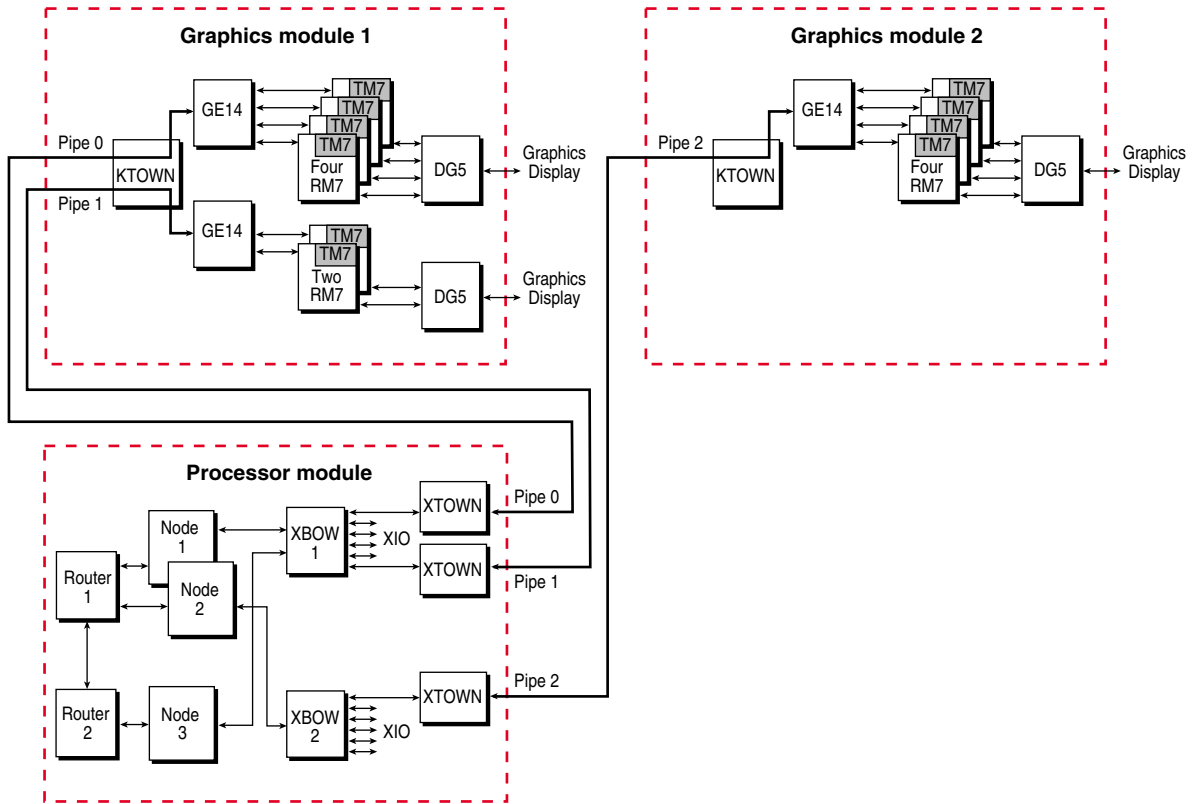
Graphics module 1

Pipe 0

KTOWN

Pipe 1

GE14

TM7

TM7

TM7

TM7

Four RM7

DG5

Graphics Display

GE14

TM7

TM7

Two RM7

DG5

Graphics Display

Graphics module 2

Pipe 2

KTOWN

GE14

TM7

TM7

TM7

TM7

Four RM7

DG5

Graphics Display

Processor module

Node 1

Router 1

Node 2

XBOW 1

XIO

XTOWN

Pipe 0

XTOWN

Pipe 1

Router 2

Node 3

XBOW 2

XIO

XTOWN

Pipe 2